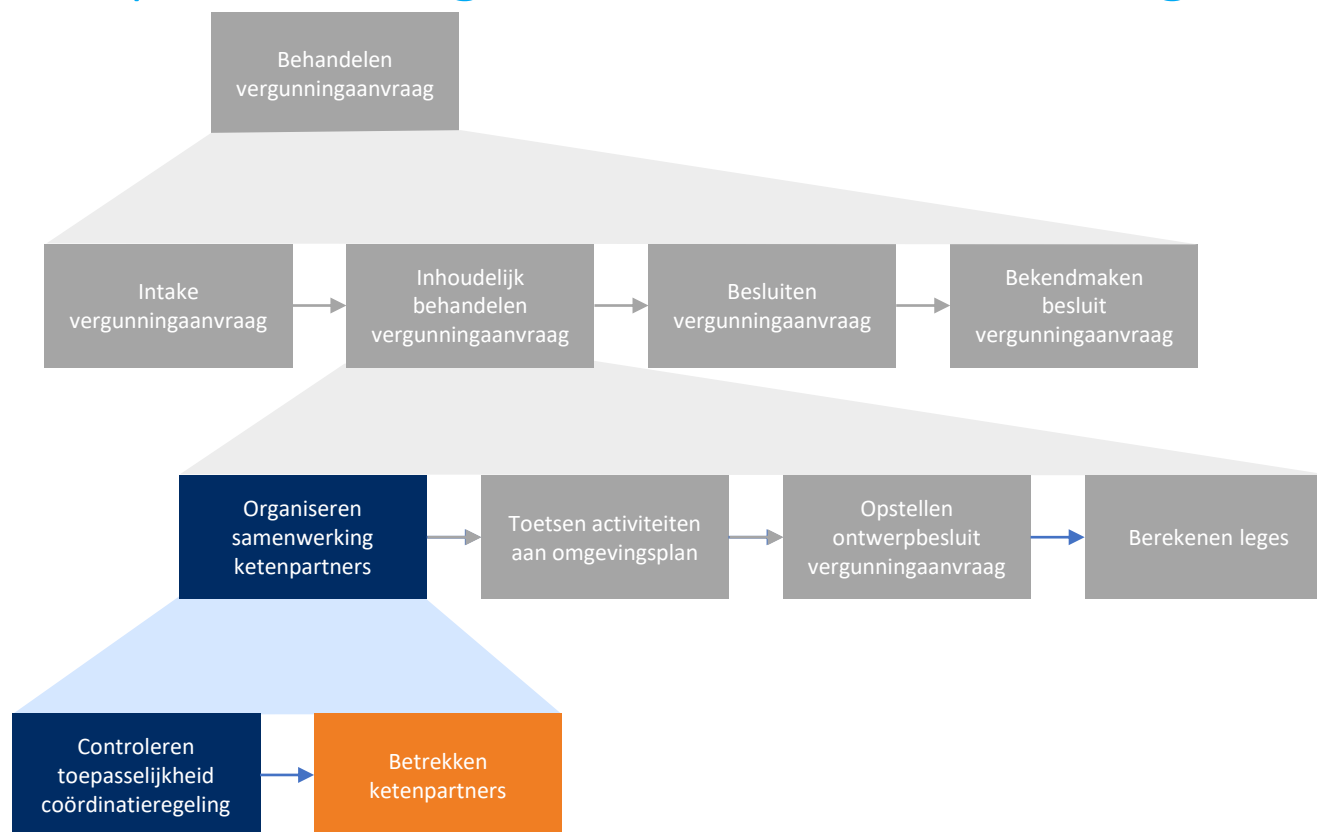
Behandelen vergunningaanvraag

Intake vergunningaanvraag

Inhoudelijk behandelen vergunningaanvraag

Besluiten vergunningaanvraag

Bekendmaken besluit vergunningaanvraag

Organiseren samenwerking ketenpartners

Toetsen activiteiten aan omgevingsplan

Opstellen ontwerpbesluit vergunningaanvraag

Berekenen leges

Controleren toepasselijkheid coördinatieregeling

Betrekken ketenpartners